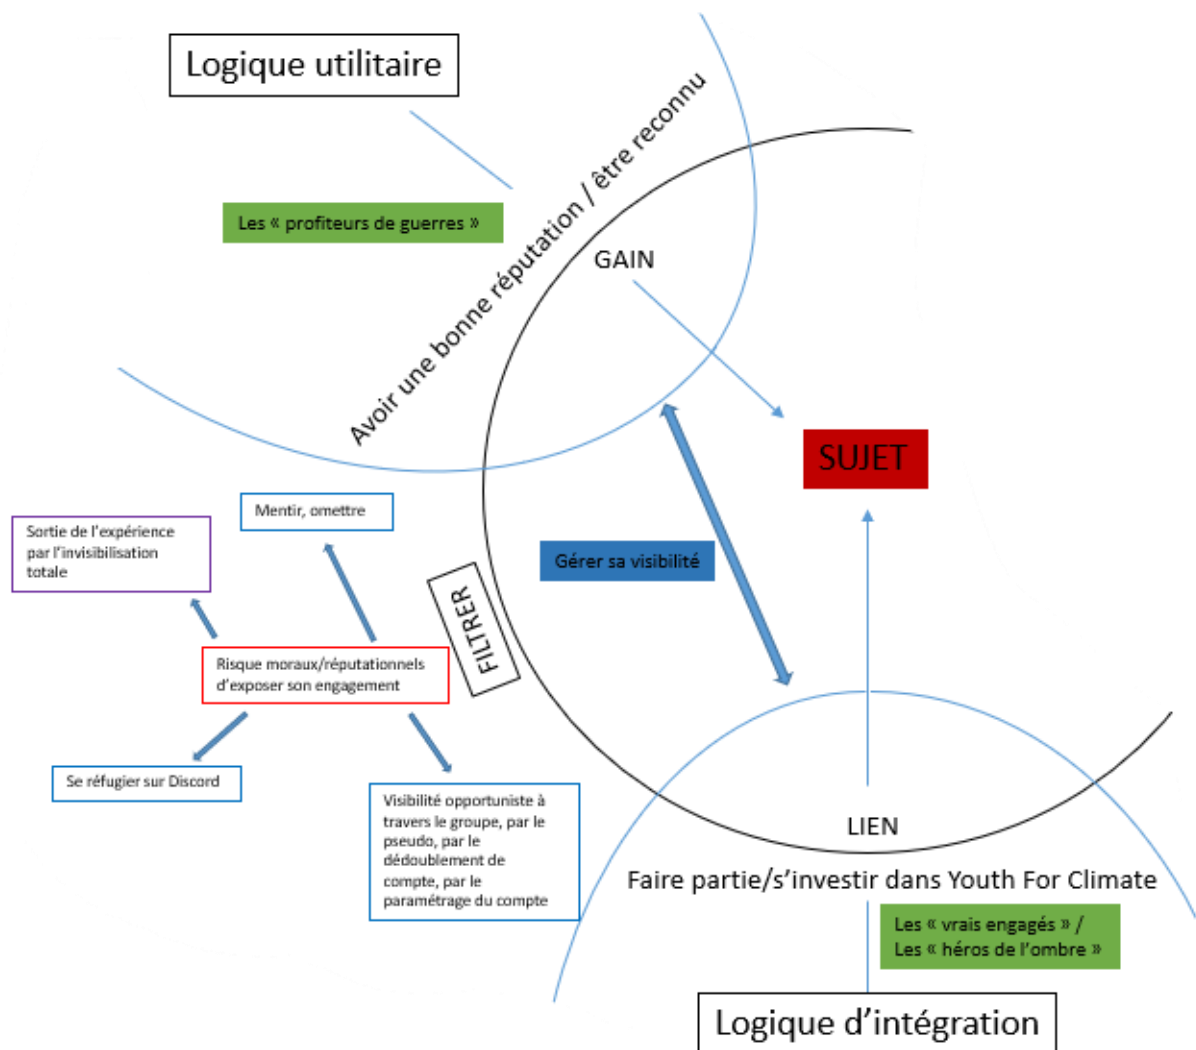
Logique utilitaire

Les « profiteurs de guerres »

Avoir une bonne réputation / être reconnu

GAIN

SUJET

Mentir, omettre

Sortie de l'expérience par l'invisibilisation totale

FILTRER

Gérer sa visibilité

Risque moraux/réputationnels d'exposer son engagement

Se réfugier sur Discord

Visibilité opportuniste à travers le groupe, par le pseudo, par le dédoublement de compte, par le paramétrage du compte

LIEN

Faire partie/s'investir dans Youth For Climate

Les « vrais engagés » / Les « héros de l'ombre »

Logique d'intégration